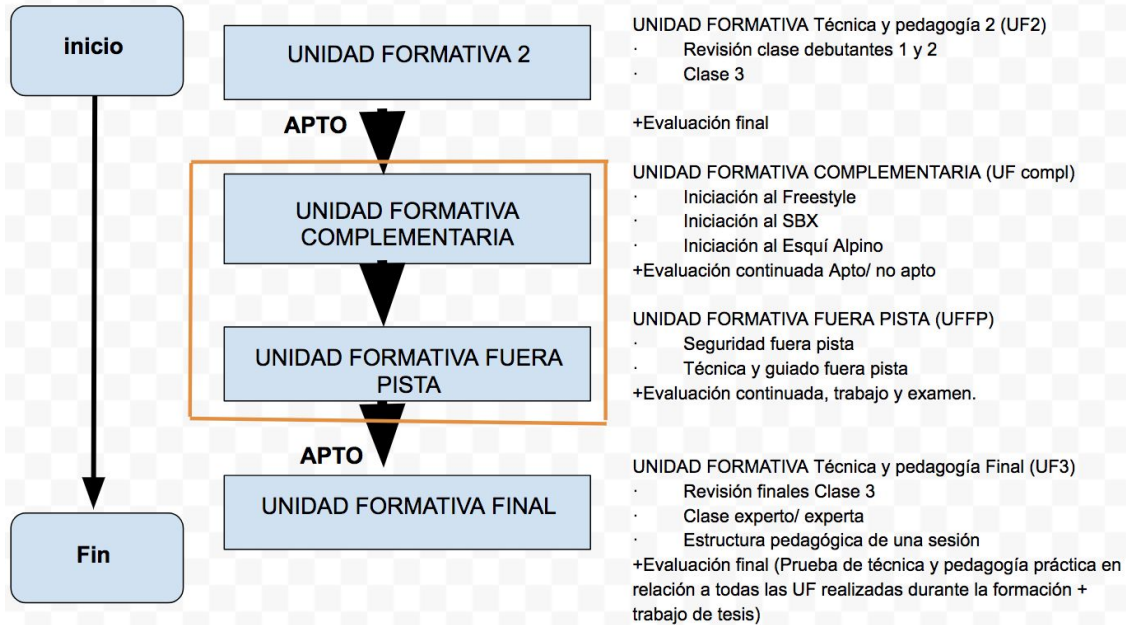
inicio

UNIDAD FORMATIVA 2

APTO

UNIDAD FORMATIVA COMPLEMENTARIA

UNIDAD FORMATIVA FUERA PISTA

APTO

UNIDAD FORMATIVA FINAL

Fin

UNIDAD FORMATIVA Técnica y pedagogía 2 (UF2)
· Revisión clase debutantes 1 y 2
· Clase 3

+Evaluación final

UNIDAD FORMATIVA COMPLEMENTARIA (UF compl)
· Iniciación al Freestyle
· Iniciación al SBX
· Iniciación al Esquí Alpino
+Evaluación continuada Apto/ no apto

UNIDAD FORMATIVA FUERA PISTA (UFFP)
· Seguridad fuera pista
· Técnica y guiado fuera pista
+Evaluación continuada, trabajo y examen.

UNIDAD FORMATIVA Técnica y pedagogía Final (UF3)
· Revisión finales Clase 3
· Clase experto/ experta
· Estructura pedagógica de una sesión
+Evaluación final (Prueba de técnica y pedagogía práctica en relación a todas las UF realizadas durante la formación + trabajo de tesis)